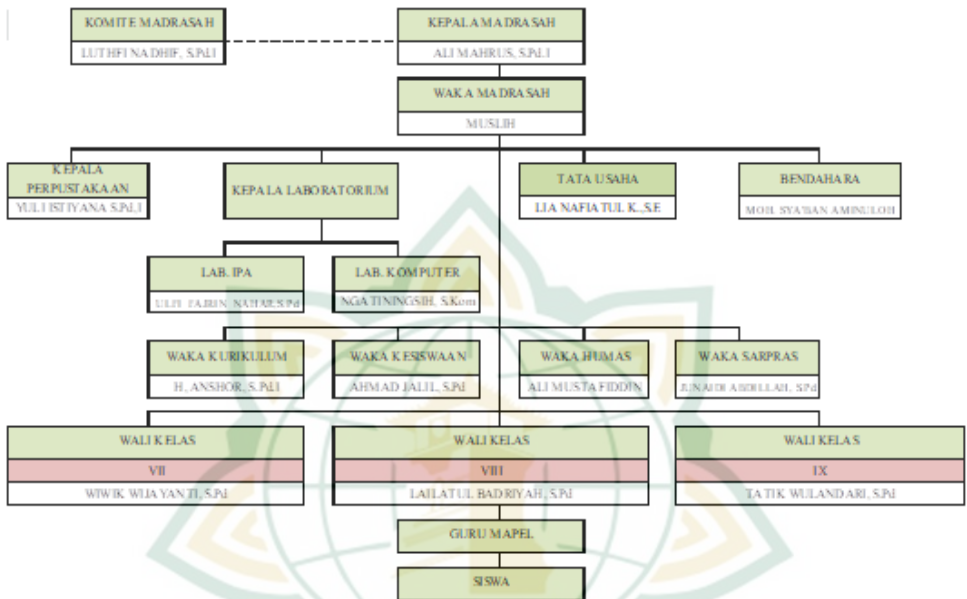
KOMITE MADRASAH
LUTHFI NADHIF, S.Pd.I

KEPALA MADRASAH
ALI MAHRUS, S.Pd.I

WAKA MADRASAH
MUSLIH

KEPALA PERPUSTAKAAN
YULI ISTIYANA S.Pd.I

KEPALA LABORATORIUM

TATA USAHA
LIA NAFIATUL K., S.E

BENDAHARA
MOH. SYA'BAN AMINULOH

LAB. IPA
ULFI FAJRIN NAHARS.Pd

LAB. KOMPUTER
NGATININGSIH, S.Kom

WAKA KURIKULUM
H. ANSHOR, S.Pd.I

WAKA KESISWAAN
AHMAD JALIL, S.Pd

WAKA HUMAS
ALI MUSTAFIDDIN

WAKA SARPRAS
JUNAIDI ABDILLAH, S.Pd

WALI KELAS
VII
WIWIK WIJAYANTI, S.Pd

WALI KELAS
VIII
LAILATUL BADRIYAH, S.Pd

WALI KELAS
IX
TATIK WULANDARI, S.Pd

GURU MAPEL

SISWA